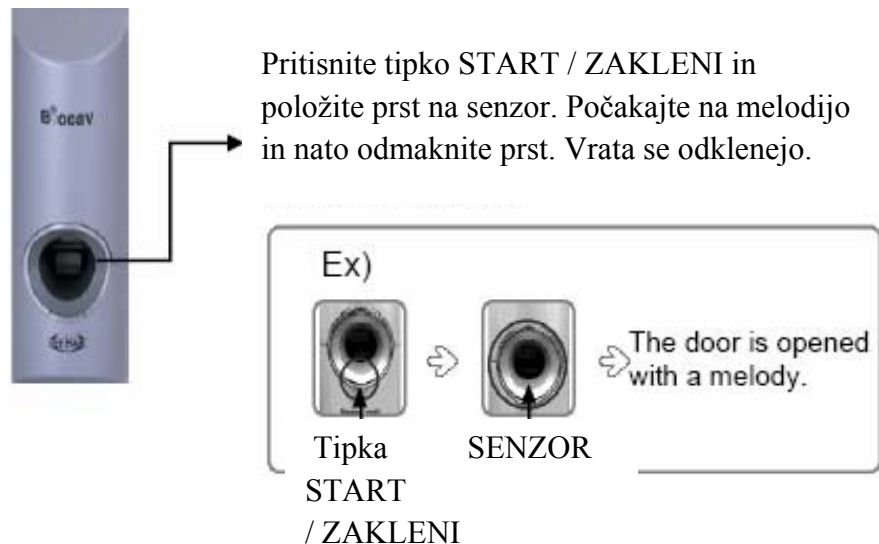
B°ocaV

Pritisnite tipko START / ZAKLENI in položite prst na senzor. Počakajte na melodijo in nato odmaknite prst. Vrata se odklenejo.

Ex)

The door is opened with a melody.

Tipka START / ZAKLENI

SENZOR